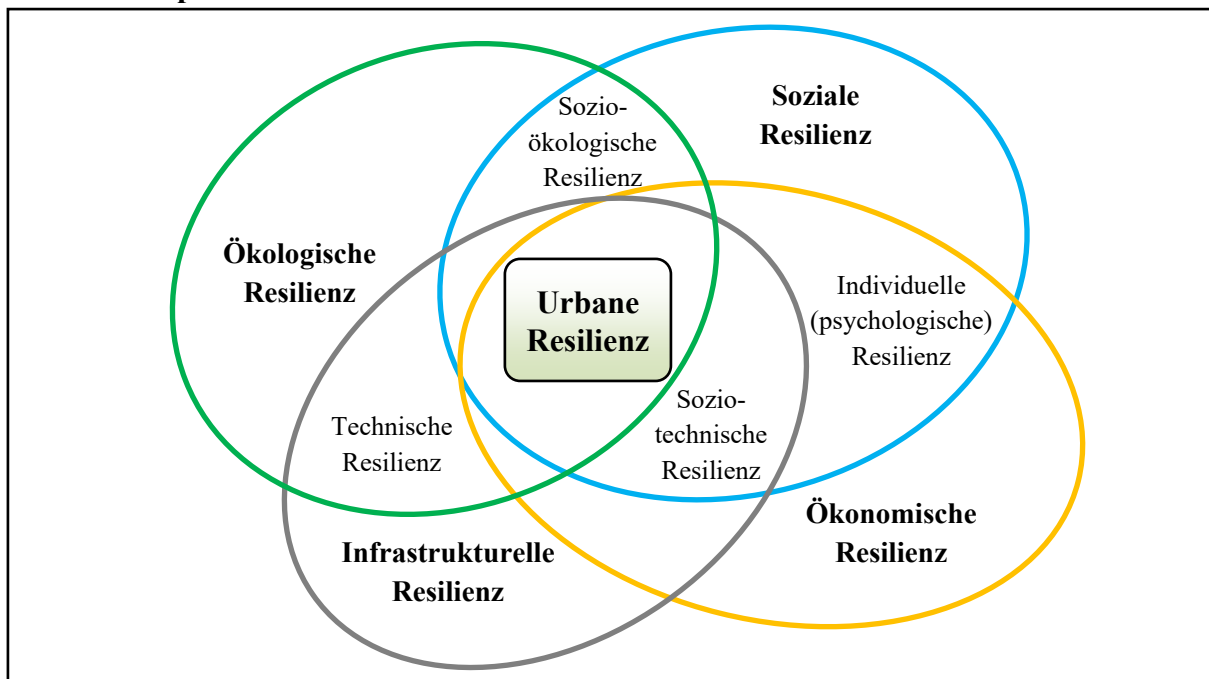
Sozio-ökologische Resilienz

Soziale Resilienz

Ökologische Resilienz

Urbane Resilienz

Individuelle (psychologische) Resilienz

Technische Resilienz

Sozio-technische Resilienz

Ökonomische Resilienz

Infrastrukturelle Resilienz